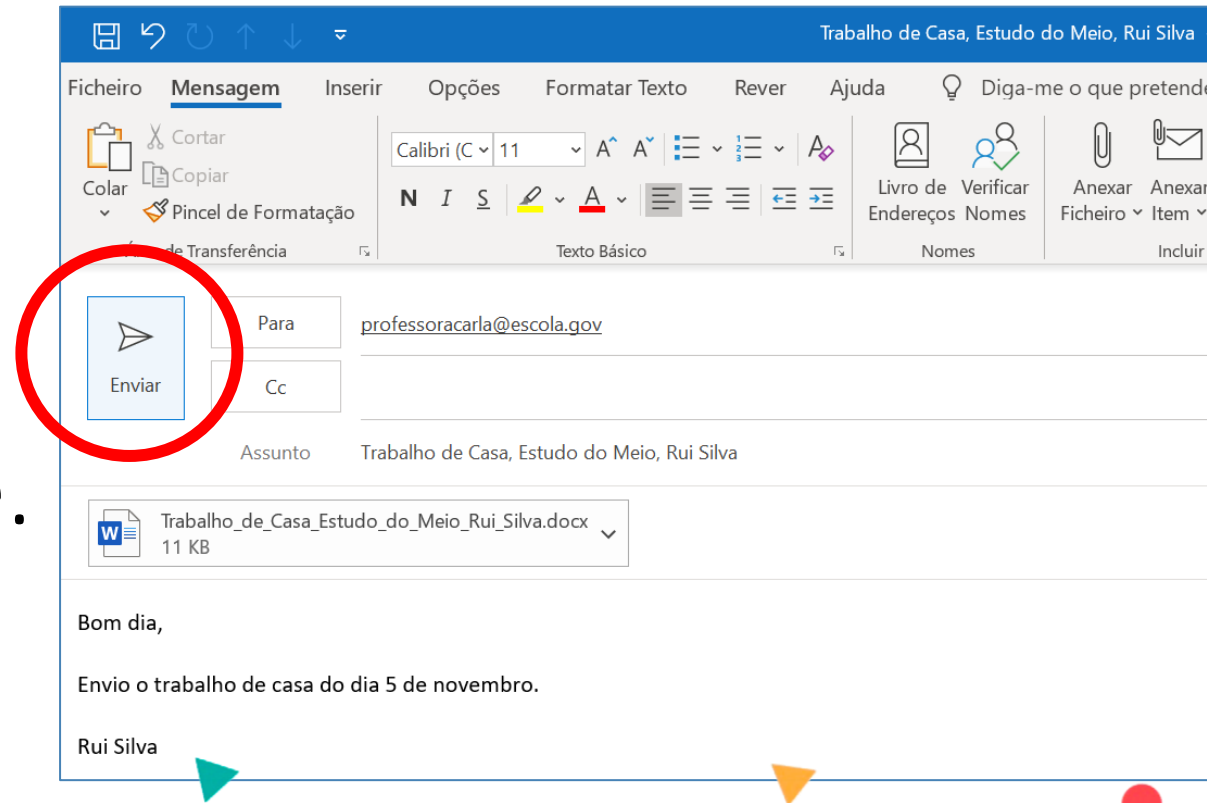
Trabalho de Casa, Estudo do Meio, Rui Silva

Ficheiro Mensagem Inserir Opções Formatar Texto Rever Ajuda Diga-me o que pretende

Colar
Cortar
Copiar
Pincel de Formatação
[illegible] de Transferência

Calibri (C 11
N I S A
Texto Básico

Livro de Endereços
Verificar Nomes
Nomes

Anexar Ficheiro
Anexar Item
Incluir

Enviar
Para professoracarla@escola.gov
Cc
Assunto Trabalho de Casa, Estudo do Meio, Rui Silva

Trabalho_de_Casa_Estudo_do_Meio_Rui_Silva.docx
11 KB

Bom dia,

Envio o trabalho de casa do dia 5 de novembro.

Rui Silva